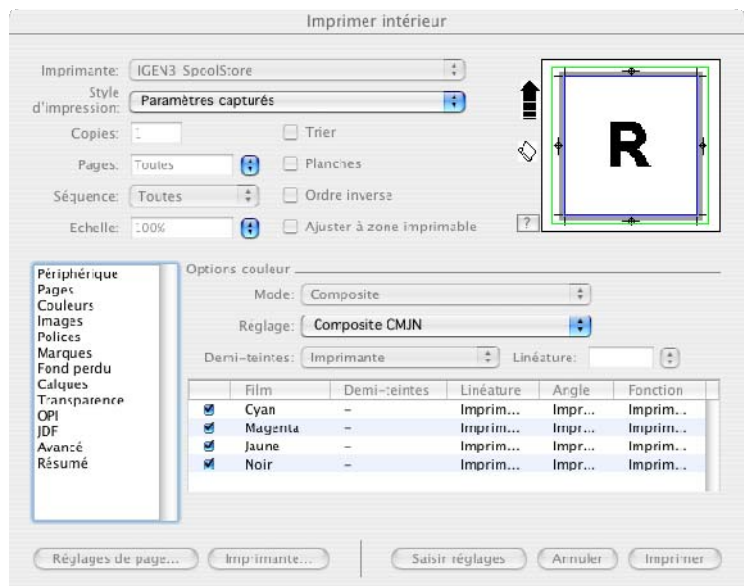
Imprimer intérieur

Imprimante: IGEN3 SpoolStore

Style d'impression: Paramètres capturés

Copies: 1

Trier

Pages: Toutes

Planches

Séquence: Toutes

Ordre inverse

Echelle: 100%

Ajuster à zone imprimable

?

R

Périphérique
Pages
Couleurs
Images
Polices
Marques
Fond perdu
Calques
Transparence
OPI
JDF
Avancé
Résumé

Options couleur

Mode: Composite

Réglage: Composite CMJN

Demi-teintes: Imprimante

Linéature:

| | Film | Demi-teintes | Linéature | Angle | Fonction |
|---|---|---|---|---|---|
| ✓ | Cyan | – | Imprim... | Impr... | Imprim.. |
| ✓ | Magenta | – | Imprim... | Impr... | Imprim.. |
| ✓ | Jaune | – | Imprim... | Impr... | Imprim.. |
| ✓ | Noir | – | Imprim... | Impr... | Imprim.. |

Réglages de page... Imprimante... Saisir réglages Annuler Imprimer